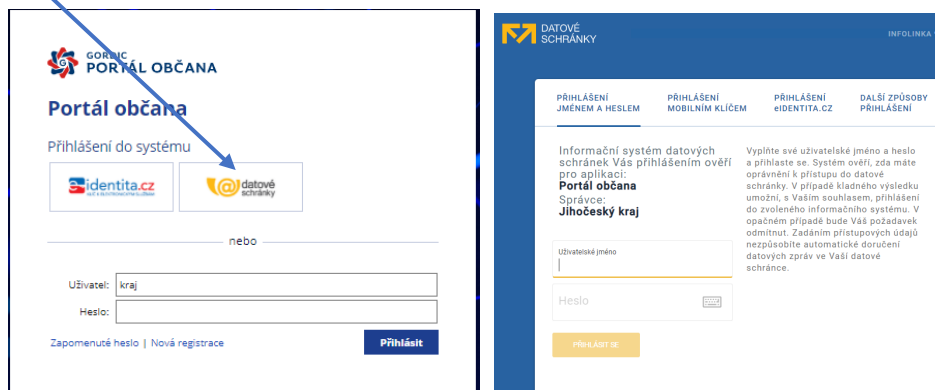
GORDIC
PORTÁL OBČANA

Portál občana

Přihlášení do systému

identita.cz

datové schránky

nebo

Uživatel: kraj

Heslo:

Zapomenuté heslo | Nová registrace

Přihlásit

DATOVÉ SCHRÁNKY

INFOLINKA

PŘIHLÁŠENÍ JMÉNEM A HESLEM

PŘIHLÁŠENÍ MOBILNÍM KLÍČEM

PŘIHLÁŠENÍ eIDENTITA.CZ

DALŠÍ ZPŮSOBY PŘIHLÁŠENÍ

Informační systém datových schránek Vás přihlášením ověří pro aplikaci:
Portál občana
Správce:
Jihočeský kraj

Vyplňte své uživatelské jméno a heslo a přihlaste se. Systém ověří, zda máte oprávnění k přístupu do datové schránky. V případě kladného výsledku umožní, s Vaším souhlasem, přihlášení do zvoleného informačního systému. V opačném případě bude Váš požadavek odmítnut. Zadáním přístupových údajů nezpůsobíte automatické doručení datových zpráv ve Vaší datové schránce.

Uživatelské jméno

Heslo

PŘIHLÁSIT SE